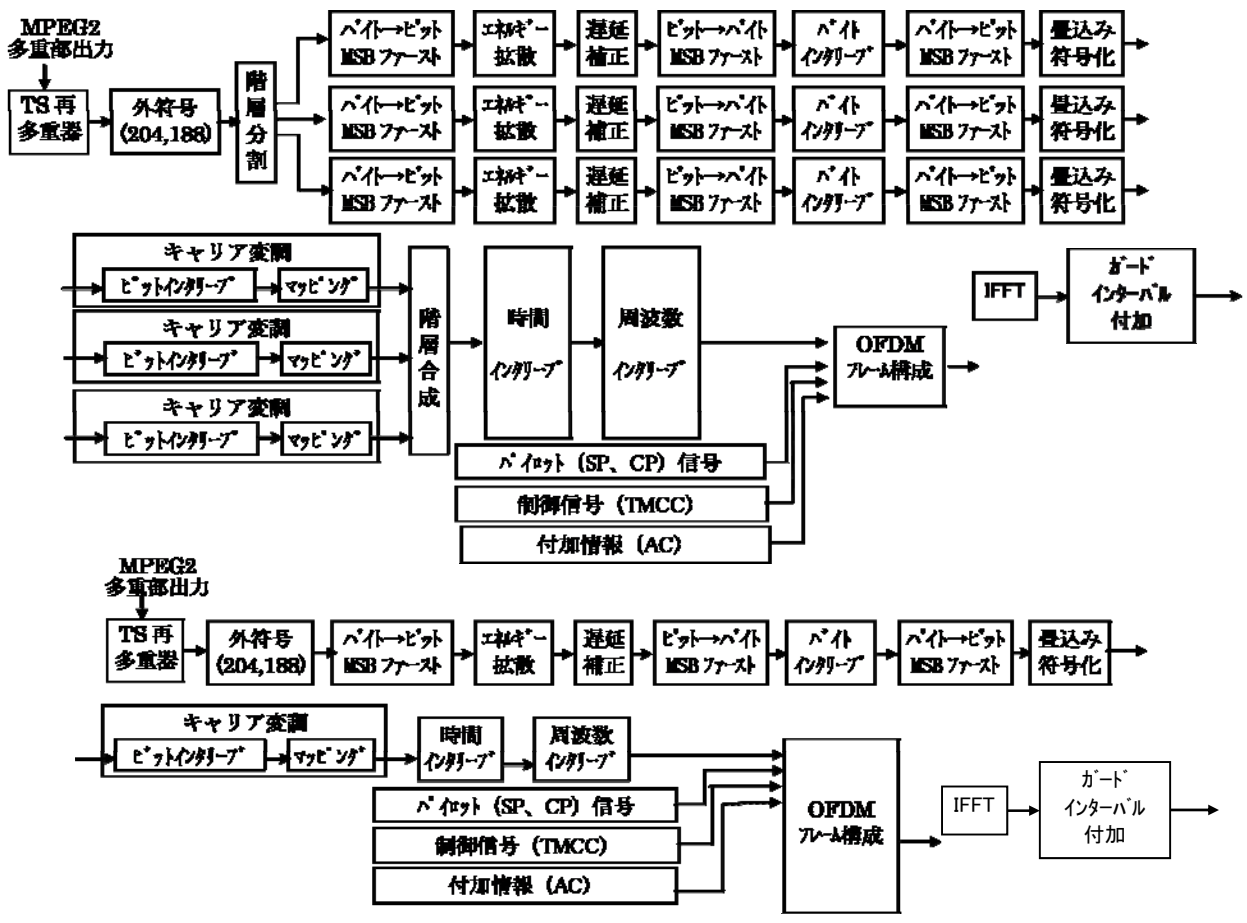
MPEG2
多重部出力

TS 再多重器

外符号 (204,188)

階層分割

バイト→ビット MSB ファースト

エネルギー拡散

遅延補正

ビット→バイト MSB ファースト

バイトインタリーブ

バイト→ビット MSB ファースト

畳込み符号化

バイト→ビット MSB ファースト

エネルギー拡散

遅延補正

ビット→バイト MSB ファースト

バイトインタリーブ

バイト→ビット MSB ファースト

畳込み符号化

バイト→ビット MSB ファースト

エネルギー拡散

遅延補正

ビット→バイト MSB ファースト

バイトインタリーブ

バイト→ビット MSB ファースト

畳込み符号化

キャリア変調

ビットインタリーブ

マッピング

キャリア変調

ビットインタリーブ

マッピング

キャリア変調

ビットインタリーブ

マッピング

階層合成

時間インタリーブ

周波数インタリーブ

OFDM フレーム構成

IFFT

ガードインターバル付加

パイロット (SP、CP) 信号

制御信号 (TMCC)

付加情報 (AC)

MPEG2
多重部出力

TS 再多重器

外符号 (204,188)

バイト→ビット MSB ファースト

エネルギー拡散

遅延補正

ビット→バイト MSB ファースト

バイトインタリーブ

バイト→ビット MSB ファースト

畳込み符号化

キャリア変調

ビットインタリーブ

マッピング

時間インタリーブ

周波数インタリーブ

パイロット (SP、CP) 信号

制御信号 (TMCC)

付加情報 (AC)

OFDM フレーム構成

IFFT

ガードインターバル付加